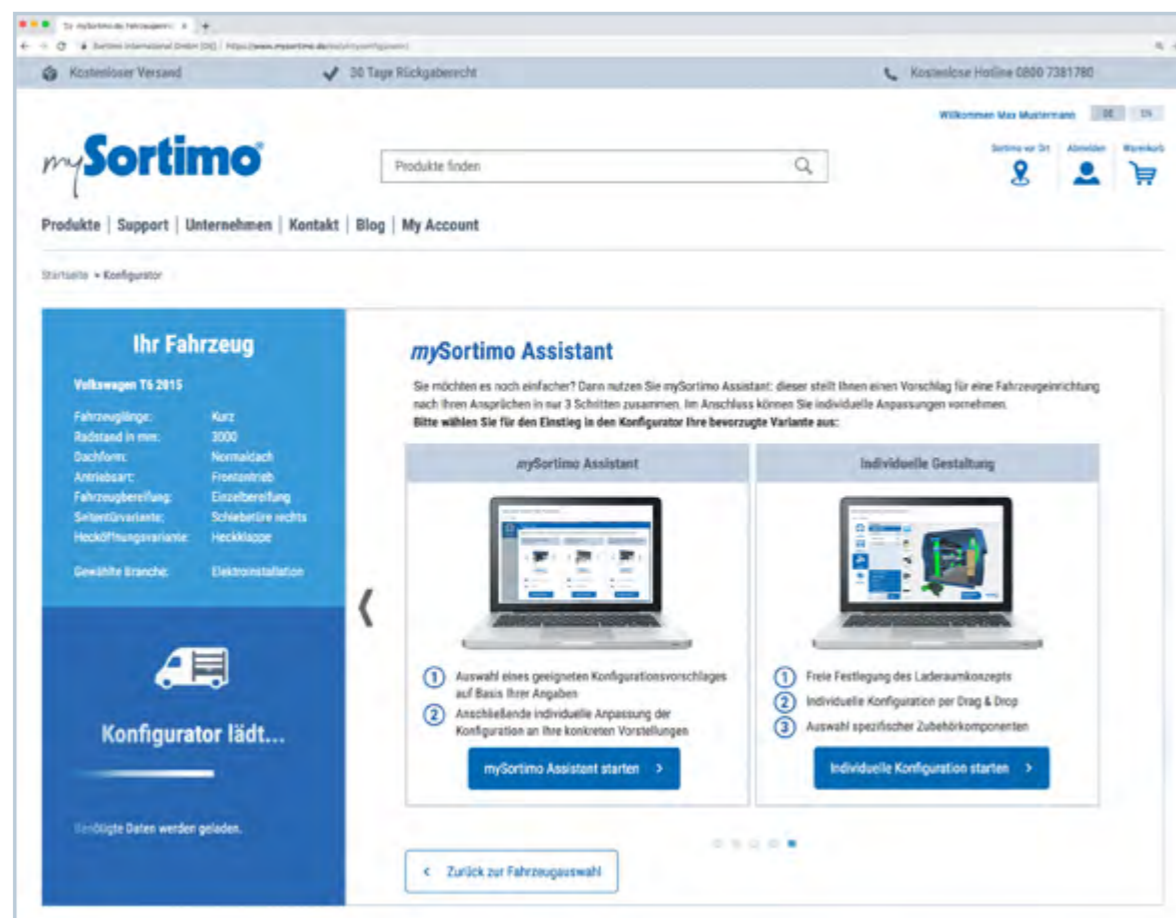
Kostenloser Versand

30 Tage Rückgaberecht

Kostenlose Hotline 0800 7381780

Willkommen Max Mustermann DE EN

mySortimo

Produkte finden

Sortimo vor Ort Abmelden Warenkorb

Produkte | Support | Unternehmen | Kontakt | Blog | My Account

Startseite » Konfigurator

Ihr Fahrzeug

Volkswagen T6 2015

| | |
|---|---|
| Fahrzeuglänge: | Kurz |
| Radstand in mm: | 3000 |
| Dachform: | Normaldach |
| Antriebsart: | Frontantrieb |
| Fahrzeugbereifung: | Einzelbereifung |
| Seitentürvariante: | Schiebetüre rechts |
| Hecköffnungsvariante: | Heckklappe |
| Gewählte Branche: | Elektroinstallation |

Konfigurator lädt...

Benötigte Daten werden geladen.

mySortimo Assistant

Sie möchten es noch einfacher? Dann nutzen Sie mySortimo Assistant: dieser stellt Ihnen einen Vorschlag für eine Fahrzeugeinrichtung nach Ihren Ansprüchen in nur 3 Schritten zusammen. Im Anschluss können Sie individuelle Anpassungen vornehmen.
Bitte wählen Sie für den Einstieg in den Konfigurator Ihre bevorzugte Variante aus:

mySortimo Assistant

1 Auswahl eines geeigneten Konfigurationsvorschlages auf Basis Ihrer Angaben
2 Anschließende individuelle Anpassung der Konfiguration an Ihre konkreten Vorstellungen

mySortimo Assistant starten >

Individuelle Gestaltung

1 Freie Festlegung des Laderaumkonzepts
2 Individuelle Konfiguration per Drag & Drop
3 Auswahl spezifischer Zubehörkomponenten

Individuelle Konfiguration starten >

< Zurück zur Fahrzeugauswahl